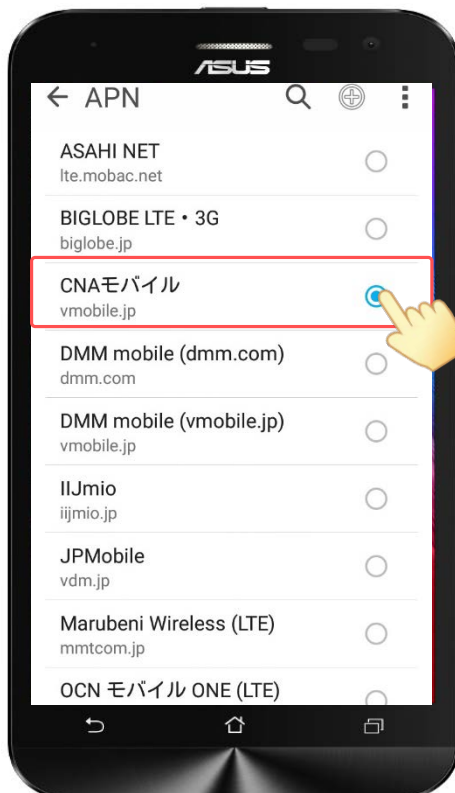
ASUS

APN

ASAHI NET
lte.mobac.net

BIGLOBE LTE・3G
biglobe.jp

CNAモバイル
vmobile.jp

DMM mobile (dmm.com)
dmm.com

DMM mobile (vmobile.jp)
vmobile.jp

IIJmio
iijmio.jp

JPMobile
vdm.jp

Marubeni Wireless (LTE)
mmtcom.jp

OCN モバイル ONE (LTE)